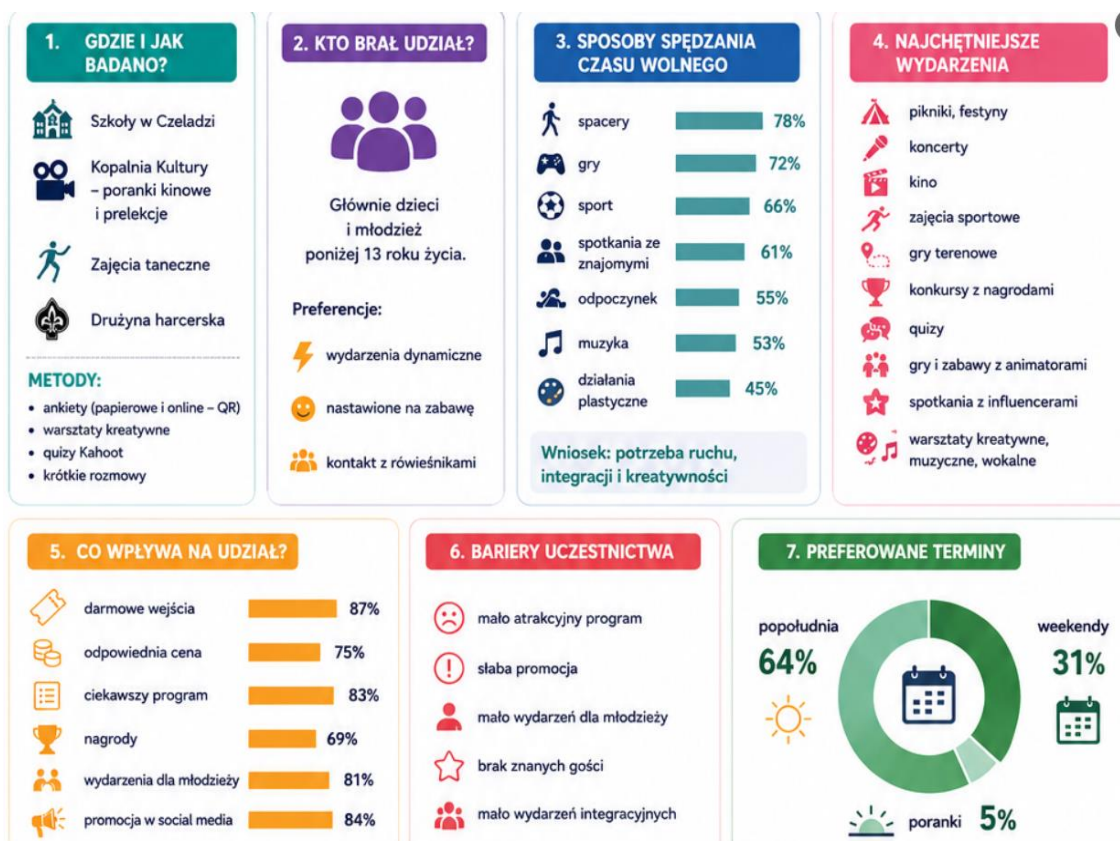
1. GDZIE I JAK BADANO?

Szkoły w Czeladzi

Kopalnia Kultury – poranki kinowe i prelekcje

Zajęcia taneczne

Drużyna harcerska

METODY:
• ankiety (papierowe i online – QR)
• warsztaty kreatywne
• quizy Kahoot
• krótkie rozmowy

2. KTO BRAŁ UDZIAŁ?

Głównie dzieci i młodzież poniżej 13 roku życia.

Preferencje:

wydarzenia dynamiczne

nastawione na zabawę

kontakt z rówieśnikami

3. SPOSOBY SPĘDZANIA CZASU WOLNEGO

| | |
|---|---|
| spacery | 78% |
| gry | 72% |
| sport | 66% |
| spotkania ze znajomymi | 61% |
| odpoczynek | 55% |
| muzyka | 53% |
| działania plastyczne | 45% |

Wniosek: potrzeba ruchu, integracji i kreatywności

4. NAJCHĘTNIEJSZE WYDARZENIA

pikniki, festyny

koncerty

kino

zajęcia sportowe

gry terenowe

konkursy z nagrodami

quizy

gry i zabawy z animatorami

spotkania z influencerami

warsztaty kreatywne, muzyczne, wokalne

5. CO WPŁYWA NA UDZIAŁ?

| | |
|---|---|
| darmowe wejścia | 87% |
| odpowiednia cena | 75% |
| ciekawszy program | 83% |
| nagrody | 69% |
| wydarzenia dla młodzieży | 81% |
| promocja w social media | 84% |

6. BARIERY UCZESTNICTWA

mało atrakcyjny program

słaba promocja

mało wydarzeń dla młodzieży

brak znanych gości

mało wydarzeń integracyjnych

7. PREFEROWANE TERMINY

popołudnia 64%

weekendy 31%

poranki 5%